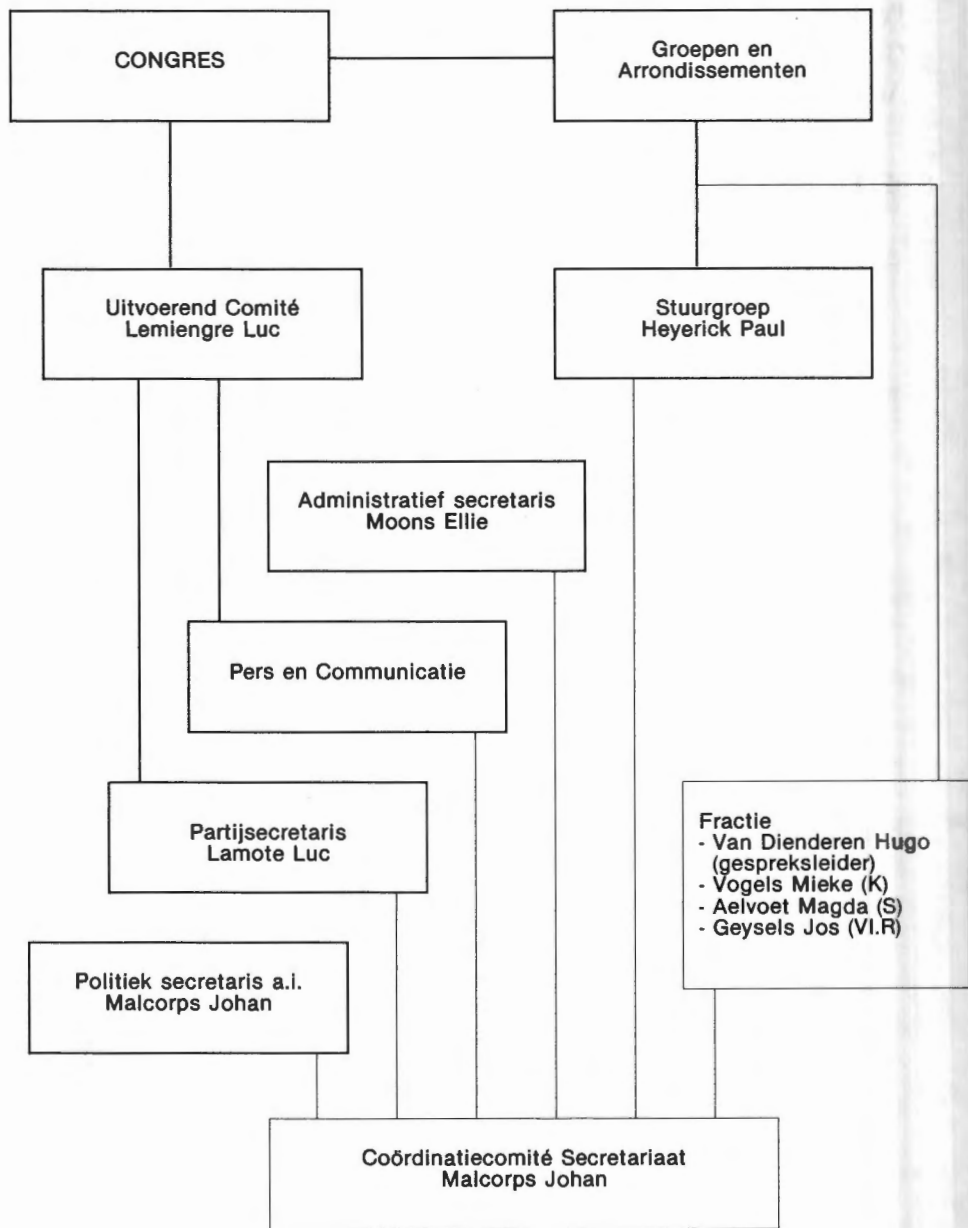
CONGRES

Groepen en Arrondissementen

Uitvoerend Comité
Lemiengre Luc

Stuurgroep
Heyerick Paul

Administratief secretaris
Moons Ellie

Pers en Communicatie

Partijsecretaris
Lamote Luc

Fractie
- Van Dienderen Hugo (gespreksleider)
- Vogels Mieke (K)
- Aelvoet Magda (S)
- Geysels Jos (Vl.R)

Politiek secretaris a.i.
Malcorps Johan

Coördinatiecomité Secretariaat
Malcorps Johan